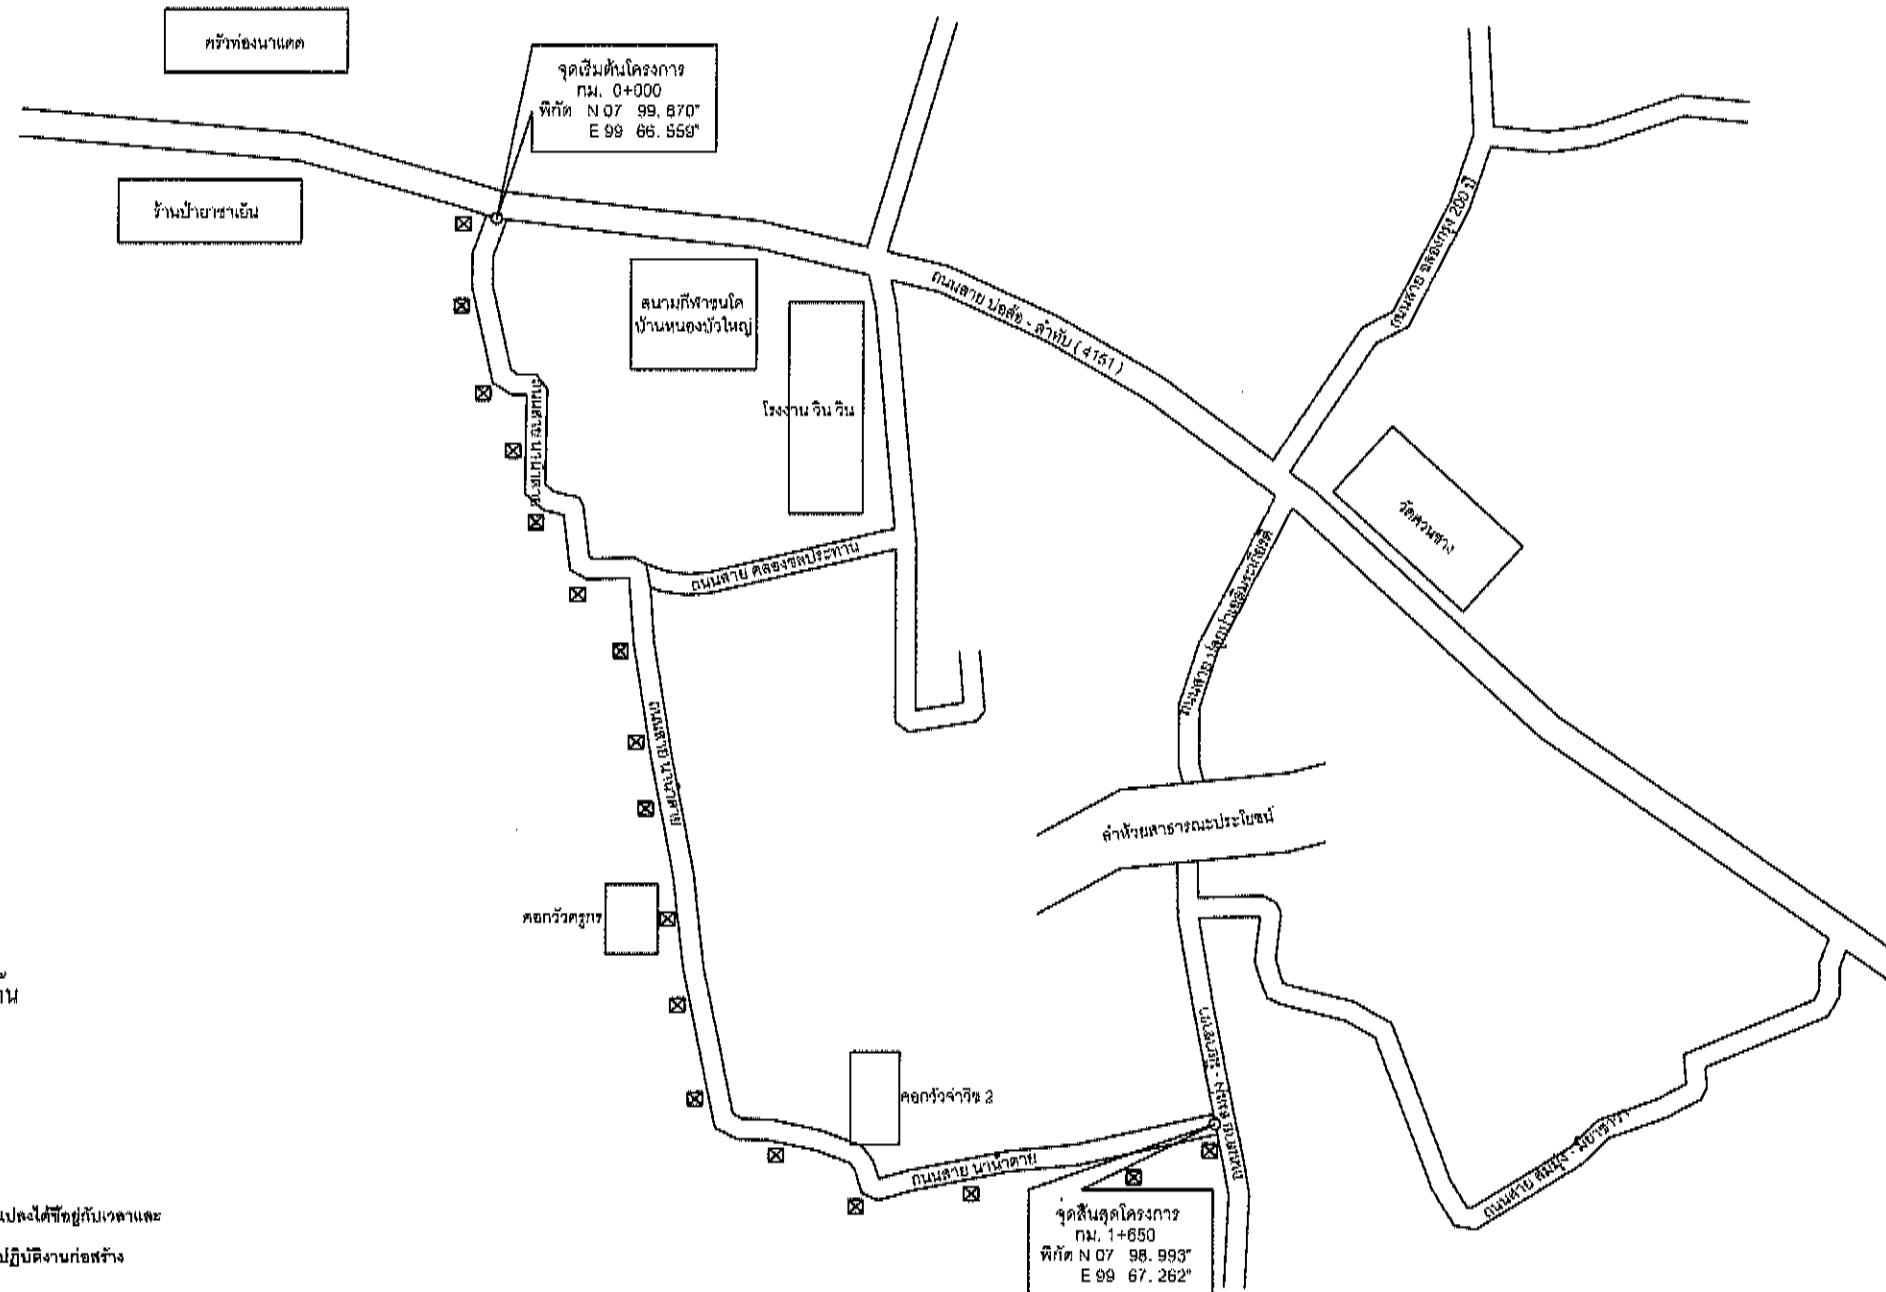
ครัวท่องนาแดด

จุดเริ่มต้นโครงการ
กม. 0+000
พิกัด N 07 99, 870"
E 99 66. 559"

ร้านป้ายาชาเย็น

สนามกีฬาชุนโค
บ้านหนองบัวใหญ่

โรงงาน วิน วิน

ถนนสาย บ่อสัง - ลำทับ ( 4151 )

ถนนสาย คลองทรุง 200 ไ

ถนนสาย นาแดด

ถนนสาย คลองชลประทาน

วัดสวนชาง

ถนนสาย ปลูกปาเฉลิมพระเกียรติ

ถนนสาย นาแดด

ลำห้วยสาธารณะประโยชน์

คอกวัวครูกร

คอกวัวจ่าวิช 2

ถนนสาย นาน้ำตาย

ถนนสาย นาแดด - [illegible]

ถนนสาย สมบุญ - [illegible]

จุดสิ้นสุดโครงการ
กม. 1+650
พิกัด N 07 98. 993"
E 99 67. 262"

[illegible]น
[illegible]น

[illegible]เปลงได้ขึ้นอยู่กับเวลาและ
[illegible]ปฏิบัติงานก่อสร้าง